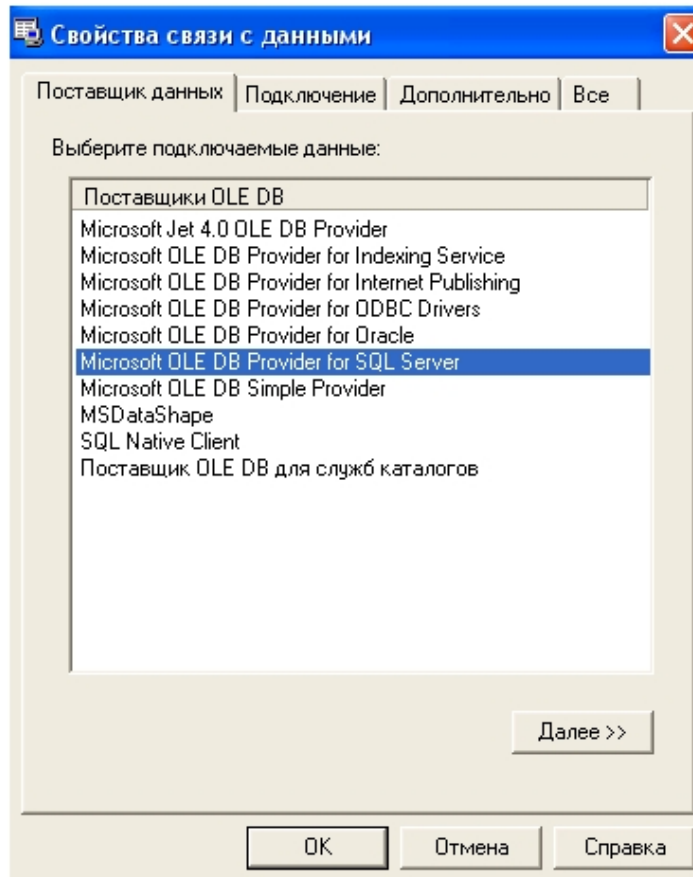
Свойства связи с данными

Поставщик данных | Подключение | Дополнительно | Все

Выберите подключаемые данные:

Поставщики OLE DB

Microsoft Jet 4.0 OLE DB Provider
Microsoft OLE DB Provider for Indexing Service
Microsoft OLE DB Provider for Internet Publishing
Microsoft OLE DB Provider for ODBC Drivers
Microsoft OLE DB Provider for Oracle
Microsoft OLE DB Provider for SQL Server
Microsoft OLE DB Simple Provider
MSDataShape
SQL Native Client
Поставщик OLE DB для служб каталогов

Далее >>

OK
Отмена
Справка